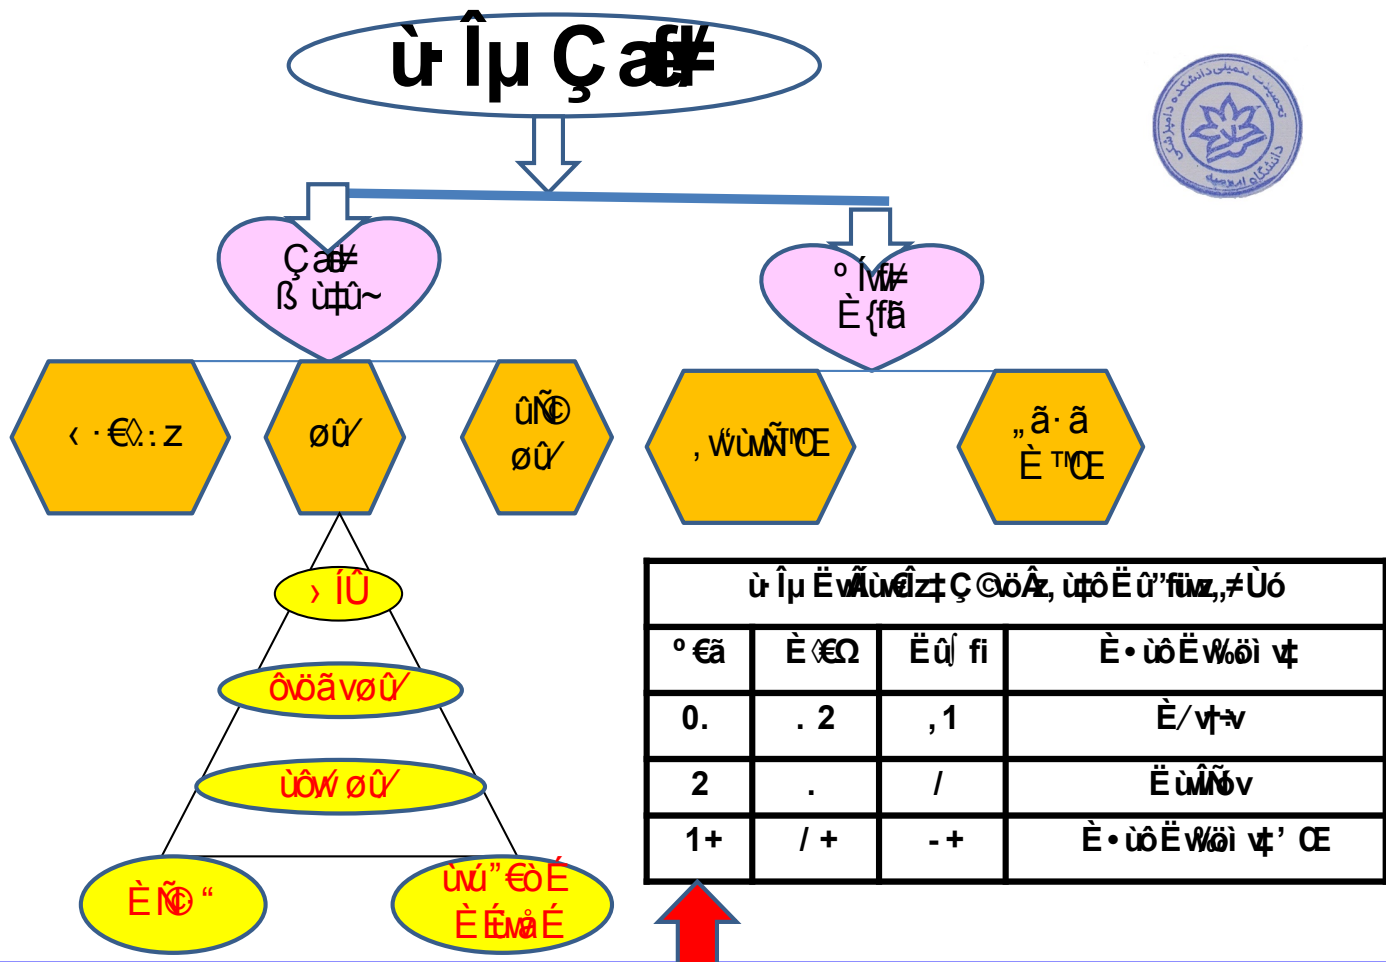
ừ Îµ Ç aƌ≠

Ç aƌ≠
ß ừ‡û~

º Íw≠
È{ƒã

‹ ·€◊: z

øû⁄

ûÑ©
øû⁄

, Ẃừ Ñ™Œ

„ ã·ã
È ™Œ

› ÍÛ

ôöãvøû⁄

ừôẂ øû⁄

ÈÑ© “

ừú”€òÉ
ÈÉẂåÉ

| ừ Îµ Ë wÃừ wÊz‡Ç ©öÂz, ừ‡ô Ë û”fiwz„≠Ùó | | | |
|---|---|---|---|
| º €ã | È‹€Ω | Ëû∫ fi | È•ừô Ë W‰öì v‡ |
| 0. | . 2 | , 1 | È⁄v‡÷v |
| 2 | . | / | Ë ừ ẂÎÑv |
| 1+ | / + | - + | È•ừô Ë W‰öì v‡’ Œ |